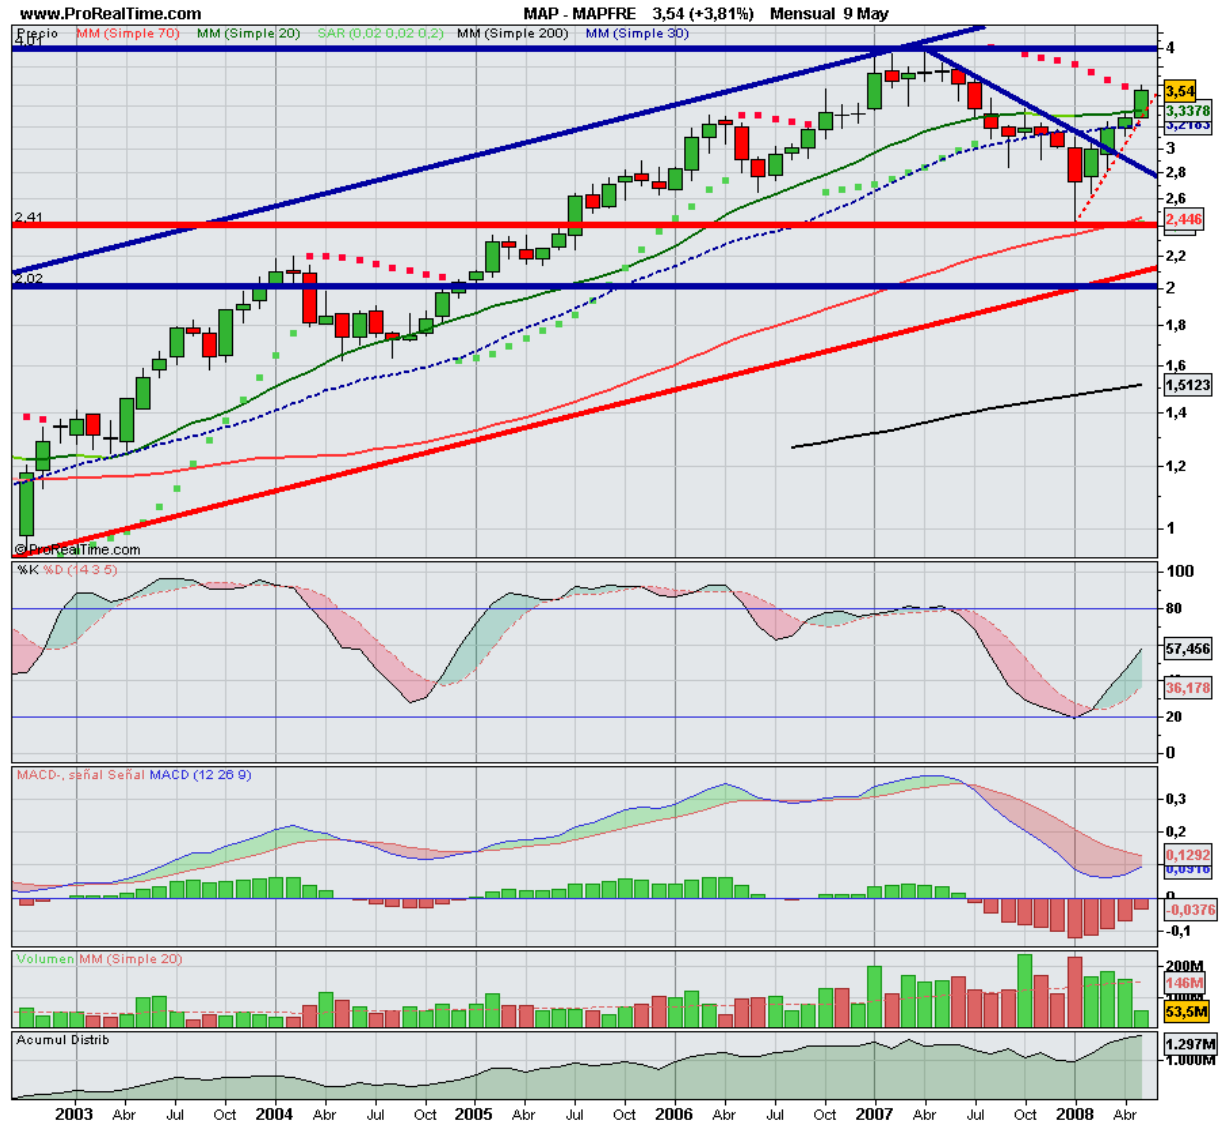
www.ProRealTime.com MAP - MAPFRE 3,54 (+3,81%) Mensual 9 May

Precio MM (Simple 70) MM (Simple 20) SAR (0,02 0,02 0,2) MM (Simple 200) MM (Simple 30)

4,01
2,41
2,02

4
3,54
3,3378
3,2183
3
2,8
2,6
2,446
2,2
2
1,8
1,6
1,5123
1,4
1,2
1

©ProRealTime.com

%K %D (14 3 5)
100
80
57,456
36,178
20
0

MACD-, señal Señal MACD (12 26 9)
0,3
0,2
0,1292
0,0916
-0,0376
-0,1

Volumen MM (Simple 20)
200M
146M
100M
53,5M

Acumul Distrib
1,297M
1,000M

2003 Abr Jul Oct 2004 Abr Jul Oct 2005 Abr Jul Oct 2006 Abr Jul Oct 2007 Abr Jul Oct 2008 Abr